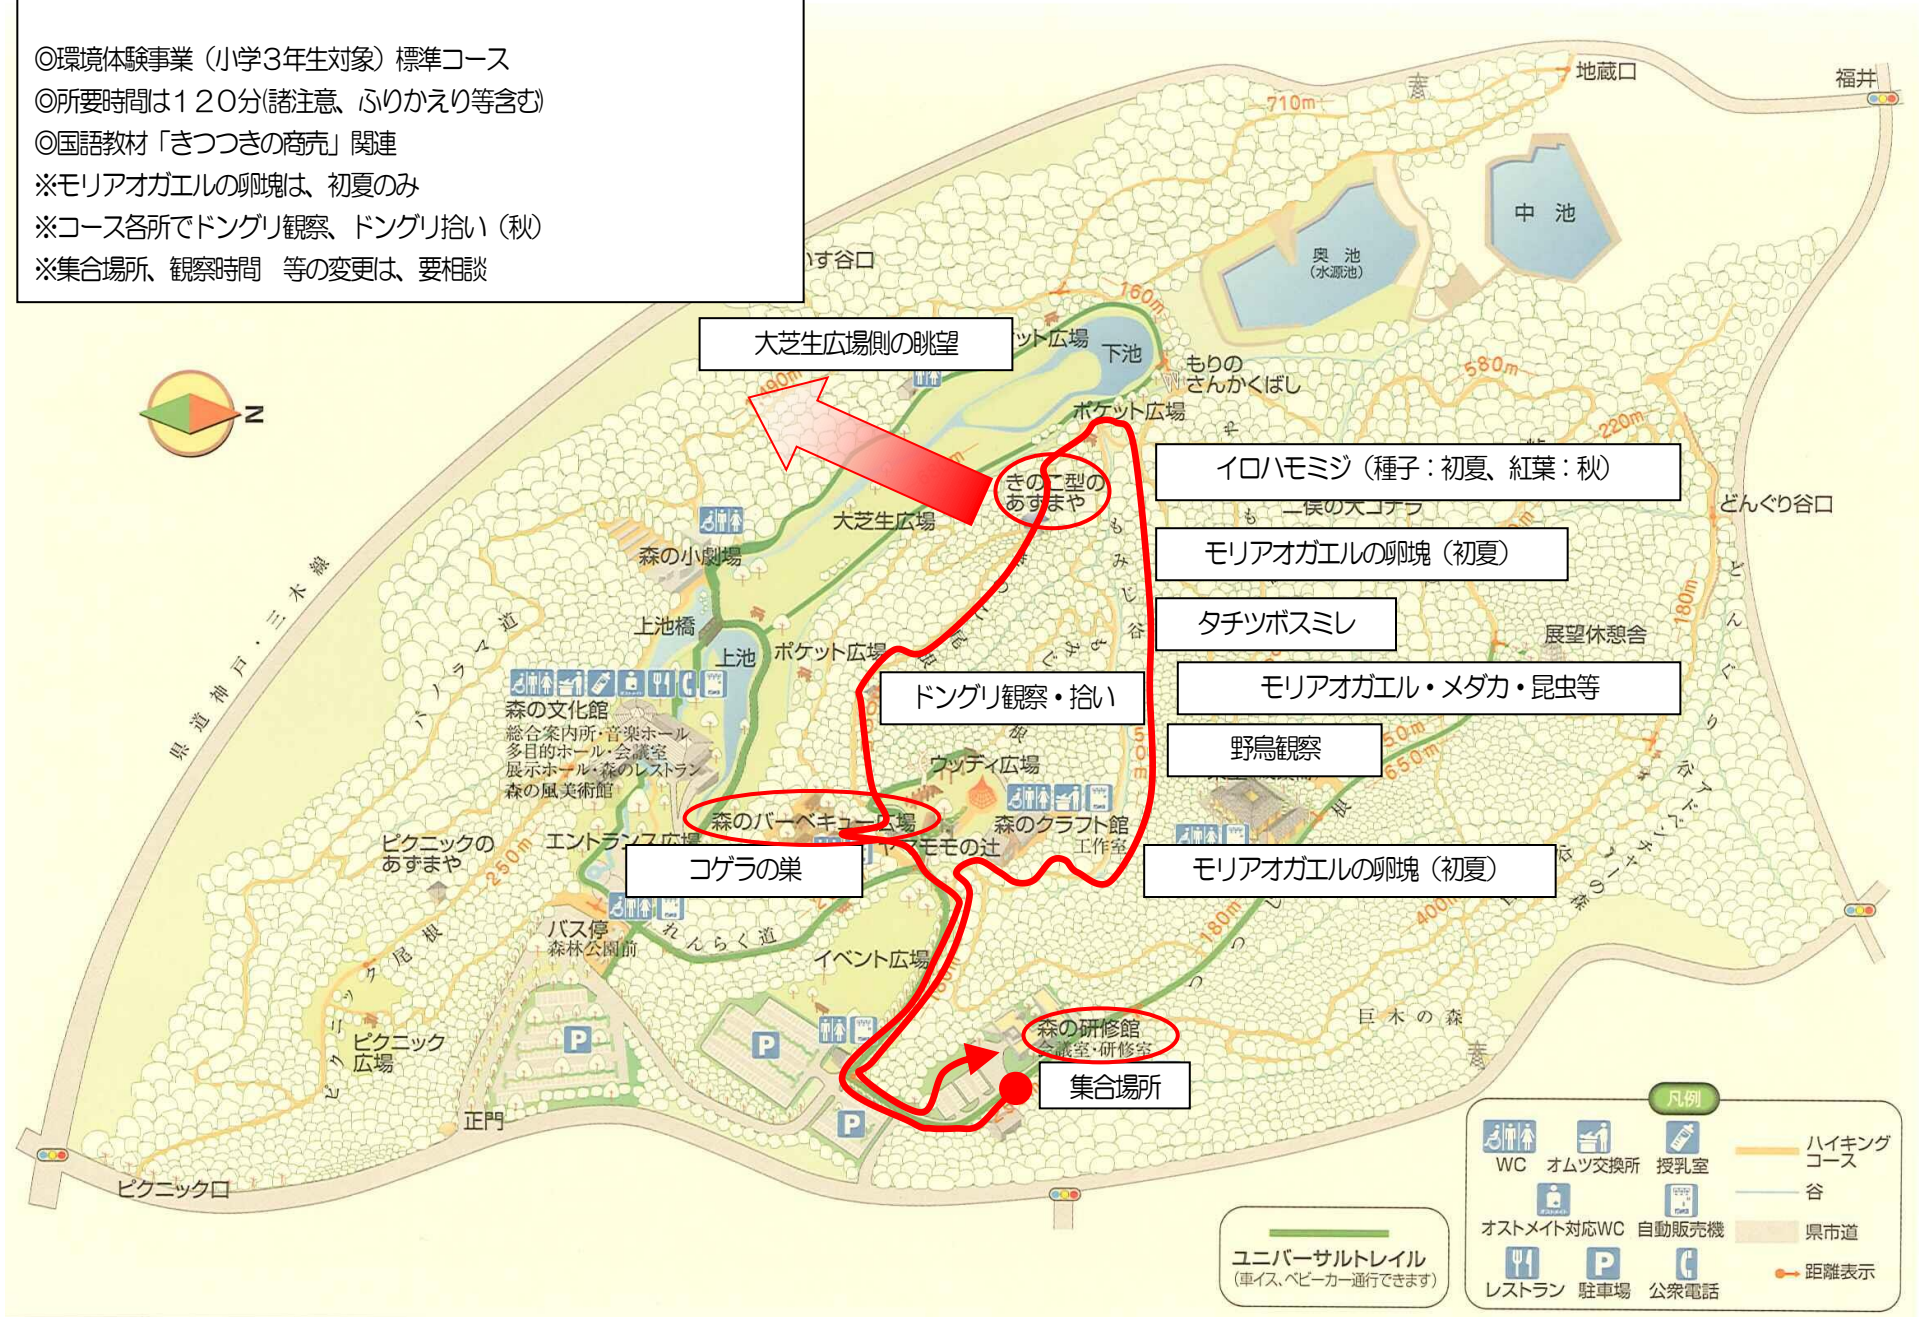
◎環境体験事業（小学3年生対象）標準コース
◎所要時間は120分(諸注意、ふりかえり等含む)
◎国語教材「きつつきの商売」関連
※モリアオガエルの卵塊は、初夏のみ
※コース各所でドングリ観察、ドングリ拾い（秋）
※集合場所、観察時間　等の変更は、要相談

地蔵口
福井
710m
中　池
奥　池
(水源池)
いす谷口
160m
大芝生広場側の眺望
ット広場
下池
もりの
さんかくばし
580m
N
90m
ポケット広場
220m
イロハモミジ（種子：初夏、紅葉：秋）
きのこ型の
あずまや
二俣の大コナラ
どんぐり谷口
大芝生広場
モリアオガエルの卵塊（初夏）
森の小劇場
もみじ谷
タチツボスミレ
展望休憩舎
180m
県道神戸・三木線
パノラマ道
上池橋
上池
ポケット広場
モリアオガエル・メダカ・昆虫等
ドングリ観察・拾い
森の文化館
総合案内所・音楽ホール
多目的ホール・会議室
展示ホール・森のレストラン
森の風美術館
野鳥観察
50m
650m
ウッディ広場
どんぐり谷
ピクニックの
あずまや
森のバーベキュー広場
森のクラフト館
工作室
エントランス広場
ヤマモモの辻
コゲラの巣
モリアオガエルの卵塊（初夏）
250m
アドベンチャーの森
400m
バス停
森林公園前
れんらく道
180m
ピクニック尾根
イベント広場
巨木の森
ピクニック
広場
P
P
森の研修館
会議室・研修室
集合場所
正門
P
ピクニック口
凡例
WC
オムツ交換所
授乳室
ハイキングコース
谷
オストメイト対応WC
自動販売機
県市道
レストラン
駐車場
公衆電話
距離表示
ユニバーサルトレイル
(車イス、ベビーカー通行できます)